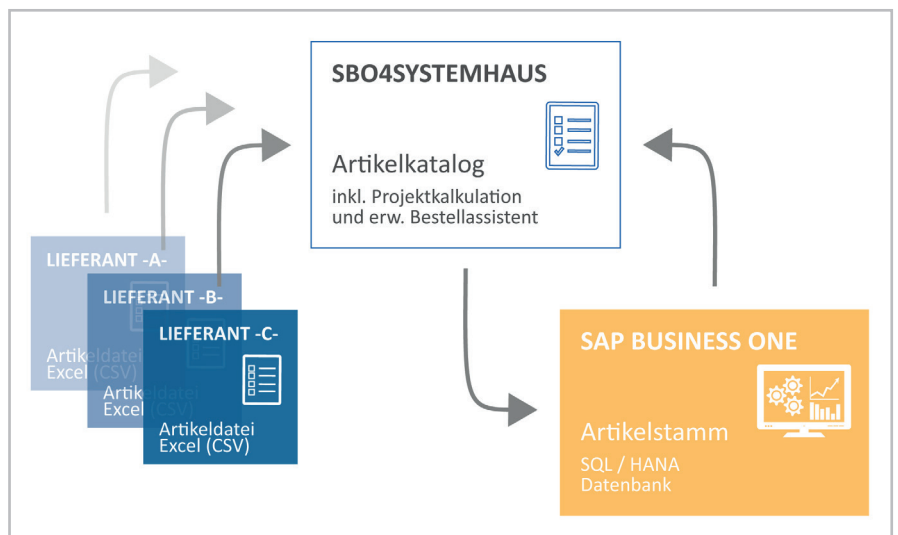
SBO4SYSTEMHAUS

Artikelkatalog
inkl. Projektkalkulation und erw. Bestellassistent

LIEFERANT -A-
Artikeldatei Excel (CSV)

LIEFERANT -B-
Artikeldatei Excel (CSV)

LIEFERANT -C-
Artikeldatei Excel (CSV)

SAP BUSINESS ONE

Artikelstamm
SQL / HANA Datenbank